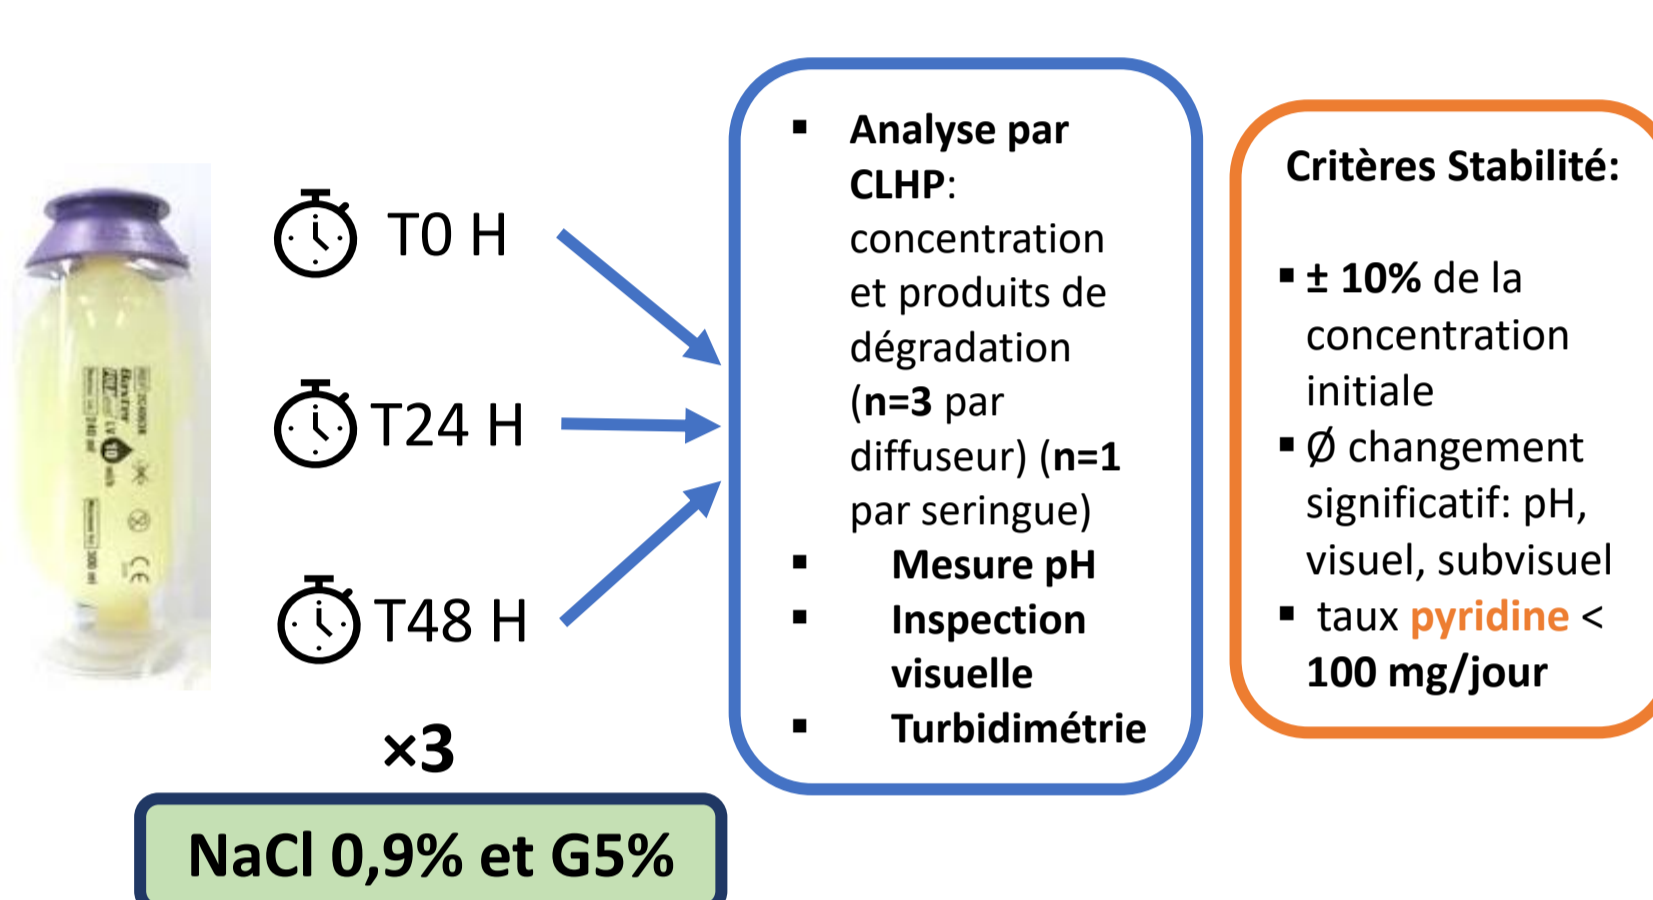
T0 H

T24 H

T48 H

×3

NaCl 0,9% et G5%

- Analyse par CLHP: concentration et produits de dégradation (n=3 par diffuseur) (n=1 par seringue)
- Mesure pH
- Inspection visuelle
- Turbidimétrie

Critères Stabilité:

- ± 10% de la concentration initiale
- Ø changement significatif: pH, visuel, subvisuel
- taux pyridine < 100 mg/jour